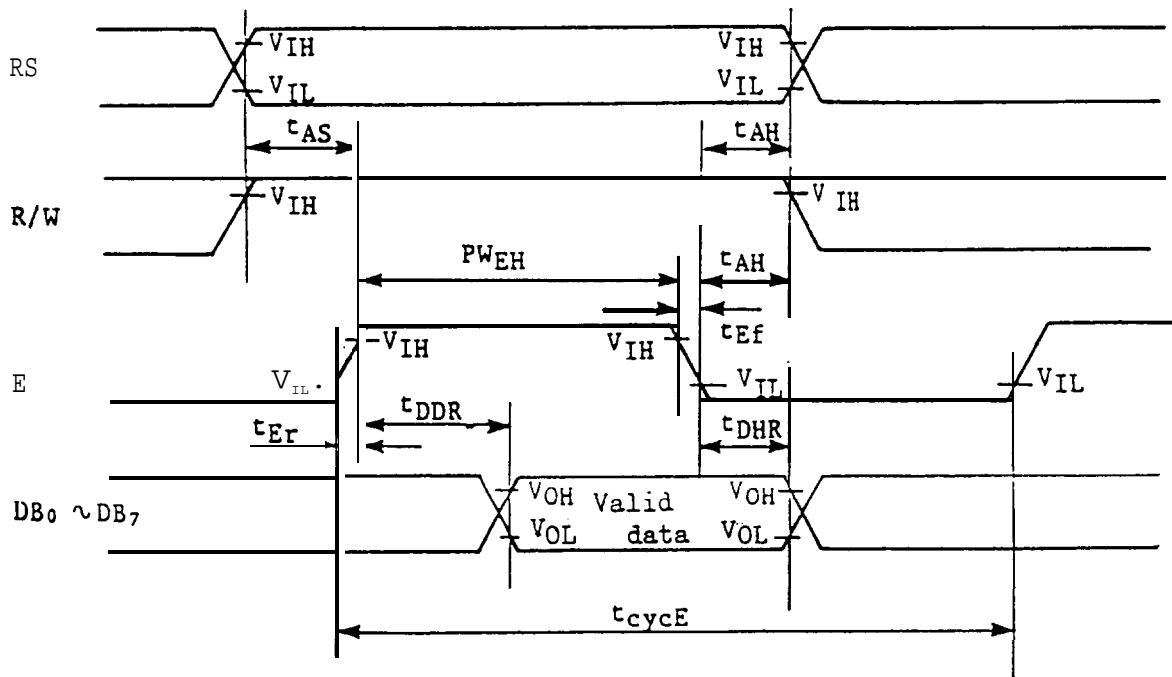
RS

$V_{IH}$

$V_{IL}$

$V_{IH}$

$V_{IL}$

$t_{AS}$

$t_{AH}$

R/W

$V_{IH}$

$V_{IH}$

$PW_{EH}$

$t_{AH}$

$t_{Ef}$

E

$V_{IL}$.

$V_{IH}$

$V_{IH}$

$V_{IL}$

$V_{IL}$

$t_{Er}$

$t_{DDR}$

$t_{DHR}$

$DB_0 \sim DB_7$

$V_{OH}$

$V_{OL}$

Valid data

$V_{OH}$

$V_{OL}$

$t_{cycE}$